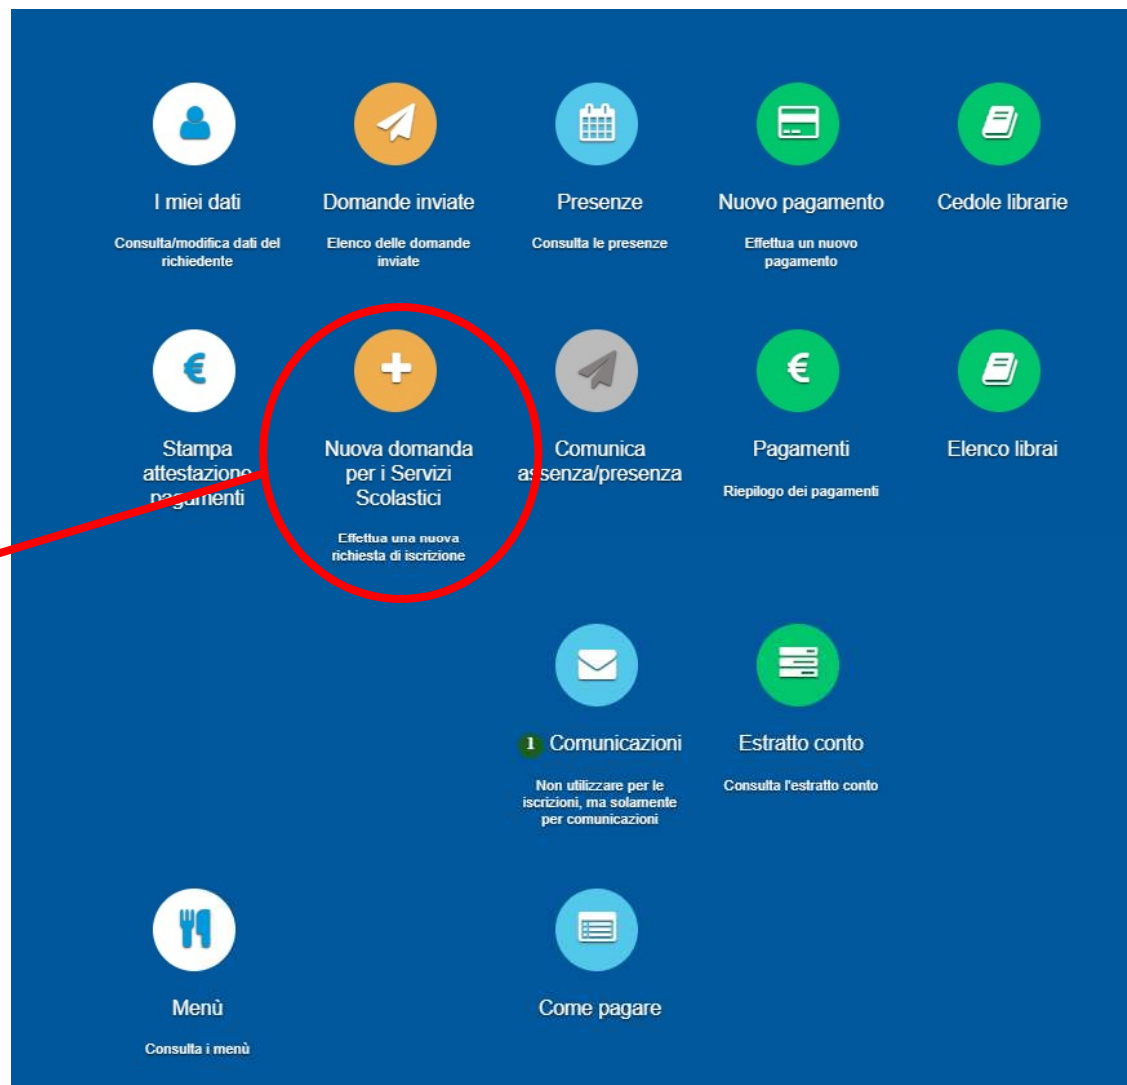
I miei dati
Consulta/modifica dati del richiedente

Domande inviate
Elenco delle domande inviate

Presenze
Consulta le presenze

Nuovo pagamento
Effettua un nuovo pagamento

Cedole librarie

Stampa attestazione pagamenti

Nuova domanda per i Servizi Scolastici
Effettua una nuova richiesta di iscrizione

Comunica assenza/presenza

Pagamenti
Riepilogo dei pagamenti

Elenco librai

1 Comunicazioni
Non utilizzare per le iscrizioni, ma solamente per comunicazioni

Estratto conto
Consulta l'estratto conto

Menù
Consulta i menù

Come pagare